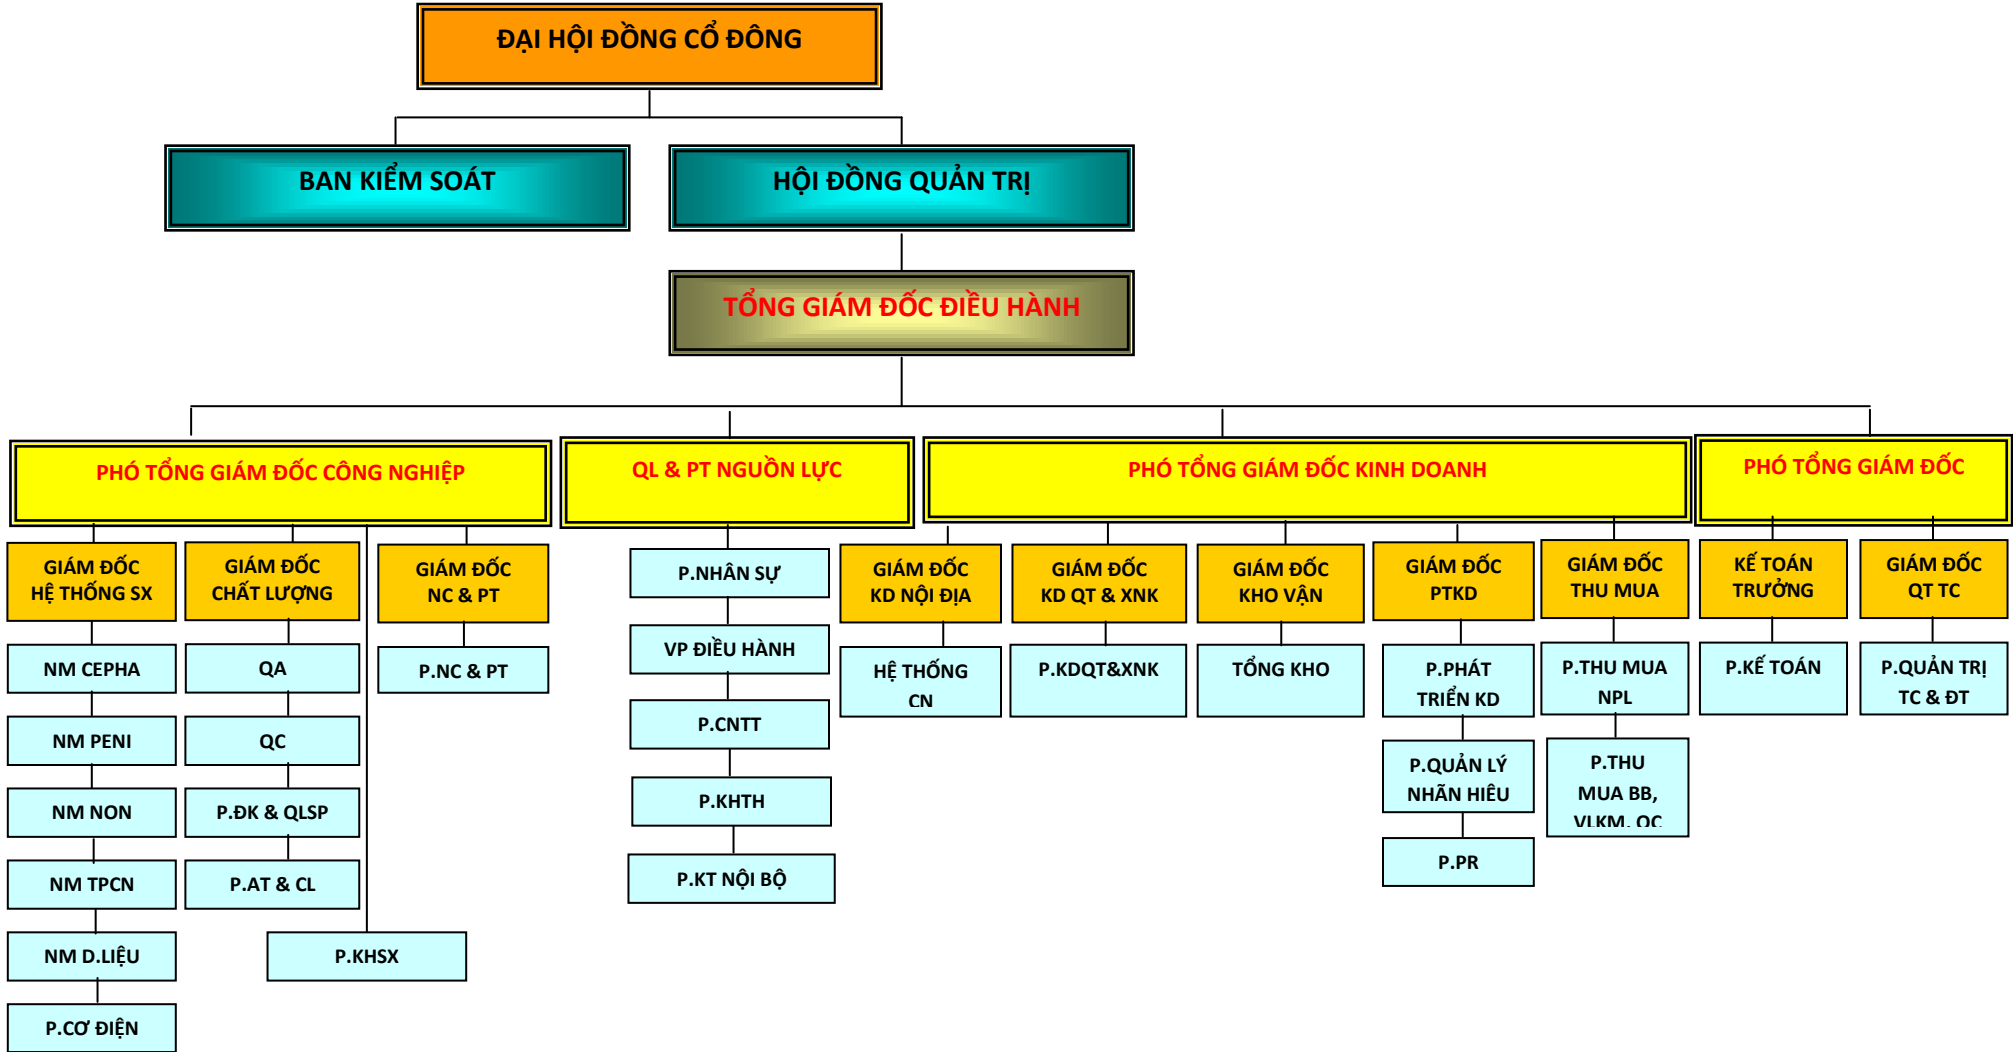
ĐẠI HỘI ĐỒNG CỔ ĐÔNG

BAN KIỂM SOÁT

HỘI ĐỒNG QUẢN TRỊ

TỔNG GIÁM ĐỐC ĐIỀU HÀNH

PHÓ TỔNG GIÁM ĐỐC CÔNG NGHIỆP

QL & PT NGUỒN LỰC

PHÓ TỔNG GIÁM ĐỐC KINH DOANH

PHÓ TỔNG GIÁM ĐỐC

GIÁM ĐỐC HỆ THỐNG SX

NM CEPHA

NM PENI

NM NON

NM TPCN

NM D.LIỆU

P.CƠ ĐIỆN

GIÁM ĐỐC CHẤT LƯỢNG

QA

QC

P.ĐK & QLSP

P.AT & CL

P.KHSX

GIÁM ĐỐC NC & PT

P.NC & PT

P.NHÂN SỰ

VP ĐIỀU HÀNH

P.CNTT

P.KHTH

P.KT NỘI BỘ

GIÁM ĐỐC KD NỘI ĐỊA

HỆ THỐNG CN

GIÁM ĐỐC KD QT & XNK

P.KDQT&XNK

GIÁM ĐỐC KHO VẬN

TỔNG KHO

GIÁM ĐỐC PTKD

P.PHÁT TRIỂN KD

P.QUẢN LÝ NHÃN HIỆU

P.PR

GIÁM ĐỐC THU MUA

P.THU MUA NPL

P.THU MUA BB, VLKM, OC

KẾ TOÁN TRƯỞNG

P.KẾ TOÁN

GIÁM ĐỐC QT TC

P.QUẢN TRỊ TC & ĐT